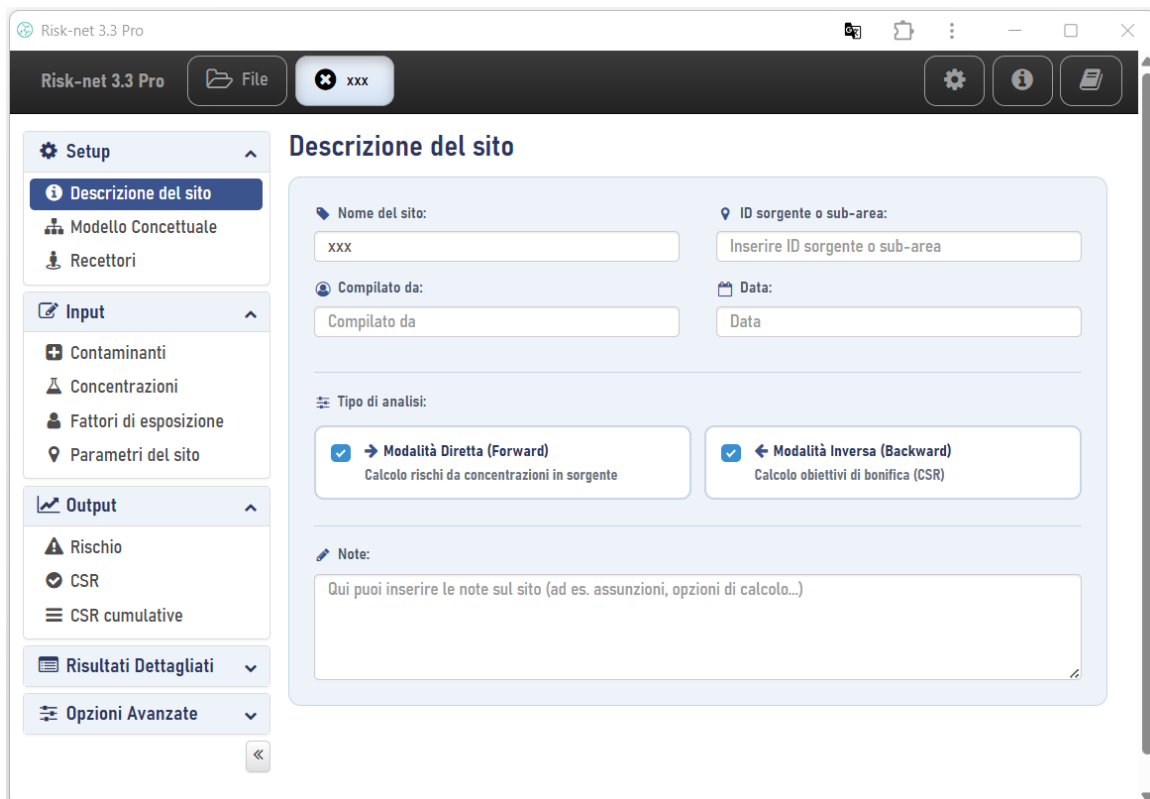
Risk-net 3.3 Pro

Risk-net 3.3 Pro
File
xxx

Setup
Descrizione del sito
Modello Concettuale
Recettori

Input
Contaminanti
Concentrazioni
Fattori di esposizione
Parametri del sito

Output
Rischio
CSR
CSR cumulative

Risultati Dettagliati

Opzioni Avanzate

«

Descrizione del sito

Nome del sito:
xxx

ID sorgente o sub-area:
Inserire ID sorgente o sub-area

Compilato da:
Compilato da

Data:
Data

Tipo di analisi:

→ Modalità Diretta (Forward)
Calcolo rischi da concentrazioni in sorgente

← Modalità Inversa (Backward)
Calcolo obiettivi di bonifica (CSR)

Note:
Qui puoi inserire le note sul sito (ad es. assunzioni, opzioni di calcolo...)